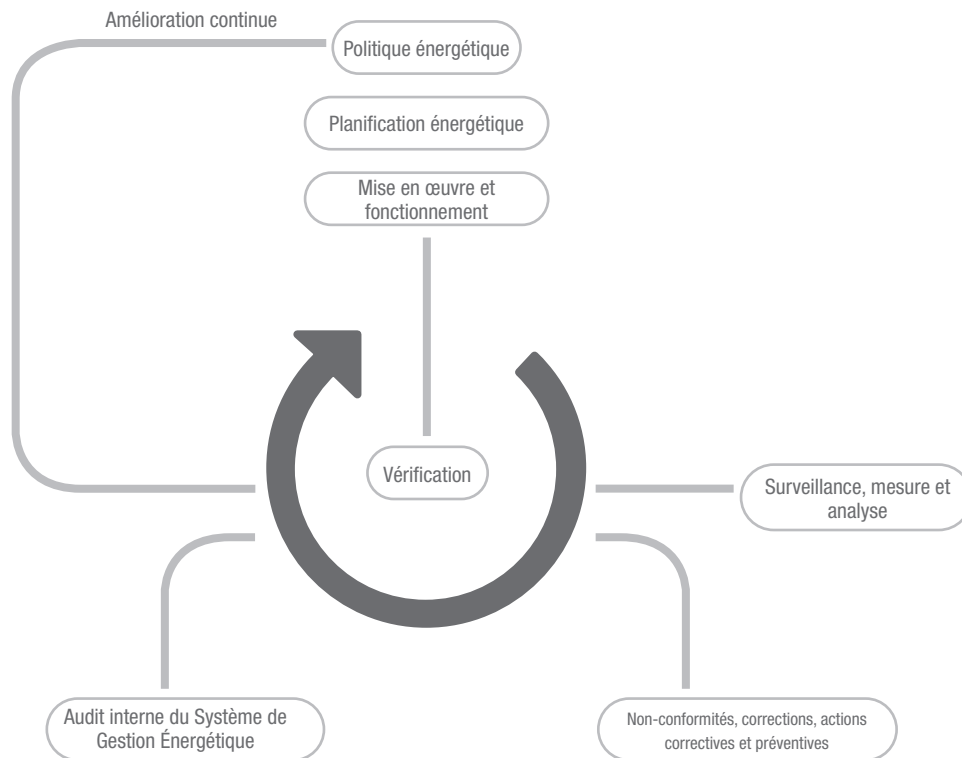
Amélioration continue

Politique énergétique

Planification énergétique

Mise en œuvre et fonctionnement

Vérification

Surveillance, mesure et analyse

Audit interne du Système de Gestion Énergétique

Non-conformités, corrections, actions correctives et préventives